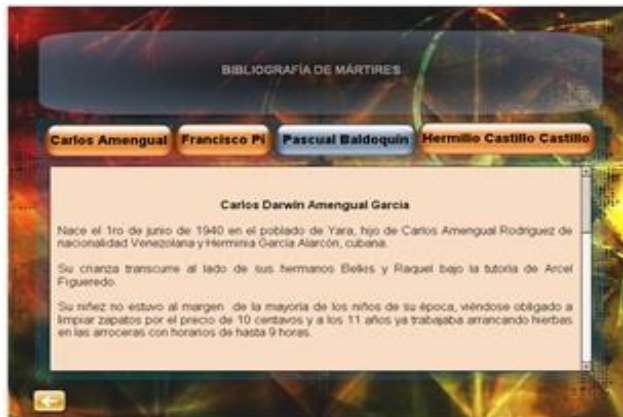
BIBLIOGRAFÍA DE MÁRTIRES

Carlos Amengual

Francisco Pi

Pascual Baldoquín

Hermilio Castillo Castillo

Carlos Darwin Amengual García

Nace el 1ro de junio de 1940 en el poblado de Yara, hijo de Carlos Amengual Rodríguez de nacionalidad Venezolana y Herminia García Alarcón, cubana.

Su crianza transcurre al lado de sus hermanos Belkis y Raquel bajo la tutoría de Arcel Figueredo.

Su niñez no estuvo al margen de la mayoría de los niños de su época, viéndose obligado a limpiar zapatos por el precio de 10 centavos y a los 11 años ya trabajaba arrancando hierbas en las arroceras con horarios de hasta 9 horas.